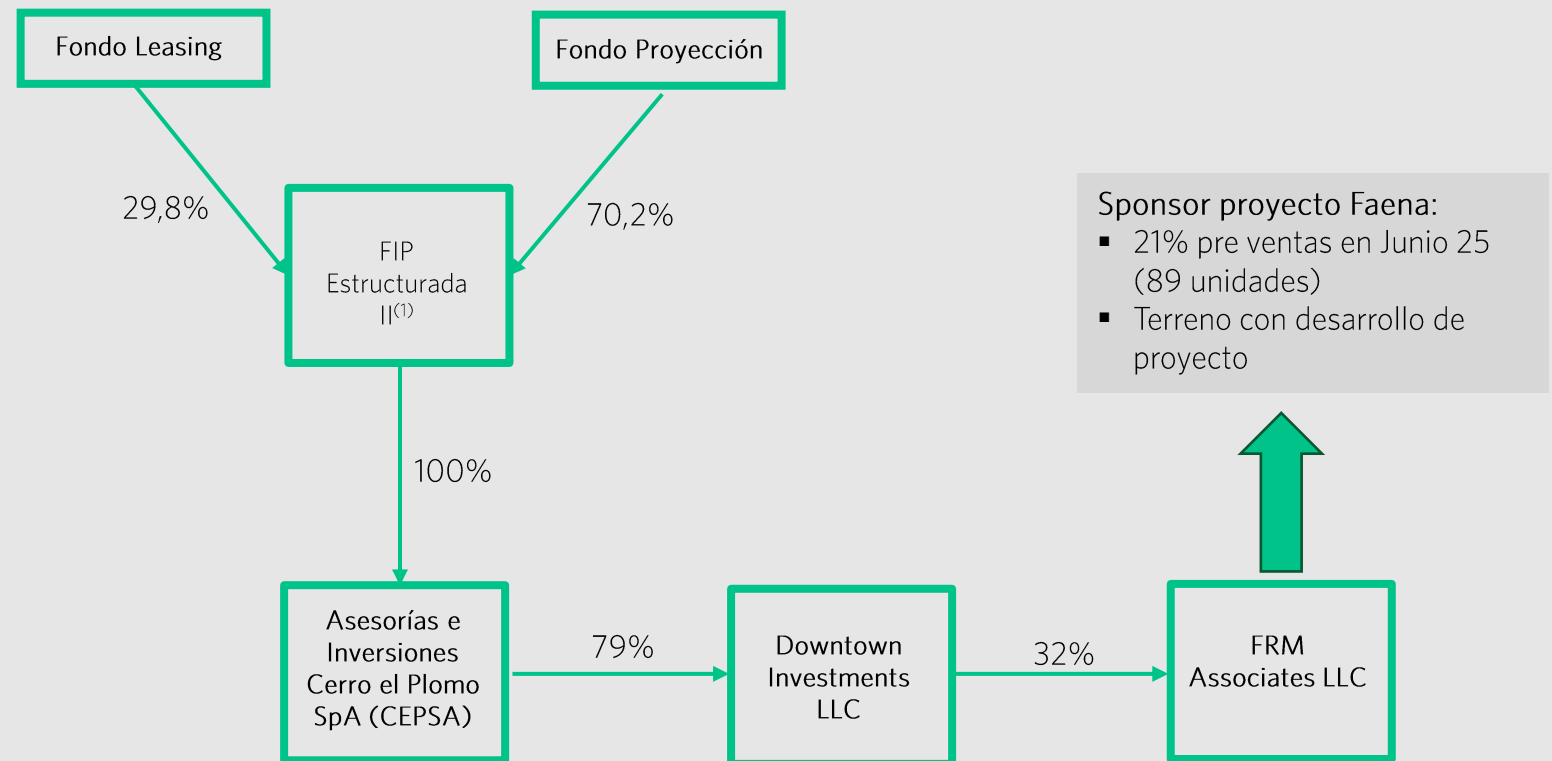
Fondo Leasing

Fondo Proyección

29,8%

70,2%

FIP Estructurada II$^{(1)}$

Sponsor proyecto Faena:
▪ 21% pre ventas en Junio 25 (89 unidades)
▪ Terreno con desarrollo de proyecto

100%

Asesorías e Inversiones Cerro el Plomo SpA (CEPSA)

79%

Downtown Investments LLC

32%

FRM Associates LLC